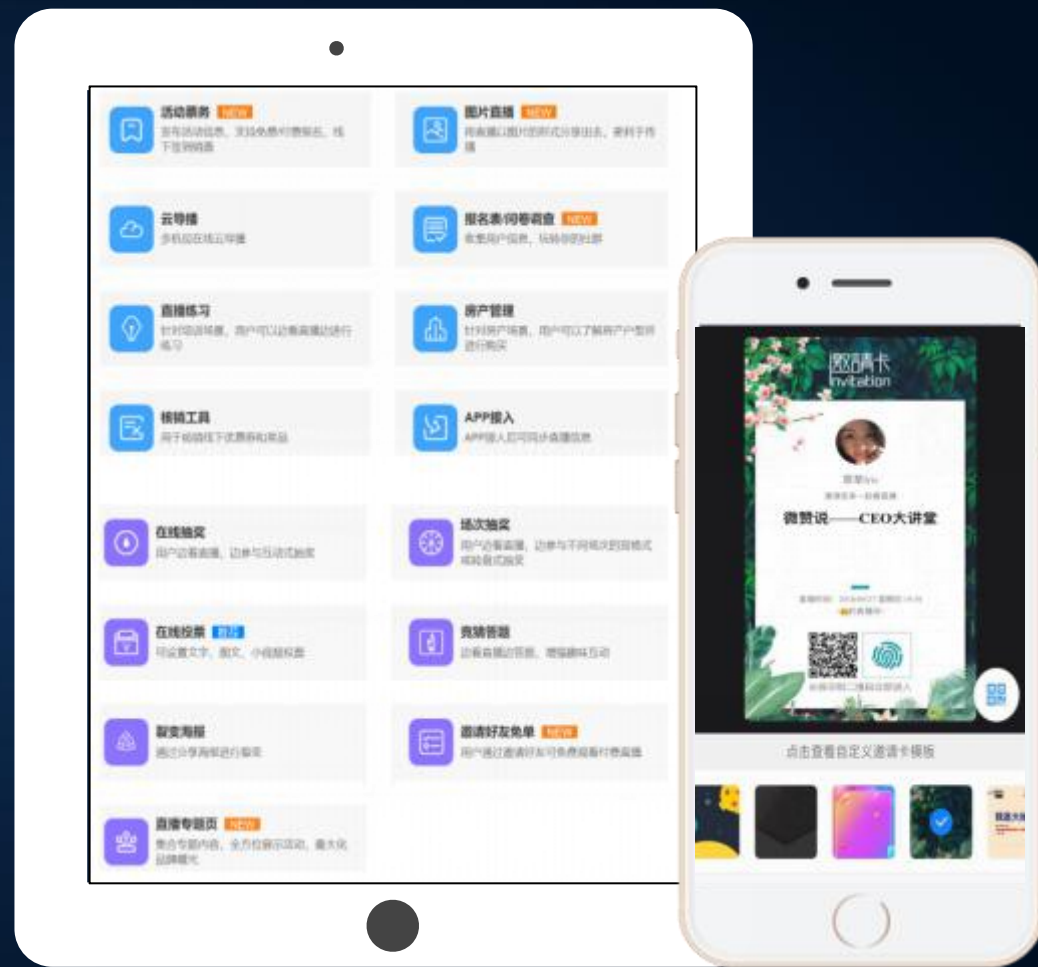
活动票务 NEW
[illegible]

图片直播 NEW
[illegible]

云导播
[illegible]

报名表/问卷调查 NEW
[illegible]

直播练习
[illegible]

房产管理
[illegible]

核销工具
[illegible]

APP接入
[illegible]

在线抽奖
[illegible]

场次抽奖
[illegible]

在线投票 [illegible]
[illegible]

竞猜答题
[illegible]

裂变海报
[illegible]

邀请好友免单 NEW
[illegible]

直播专题页 NEW
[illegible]

邀请卡
Invitation
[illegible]
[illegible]
微赞说——CEO大讲堂
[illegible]
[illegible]
点击查看自定义邀请卡模版